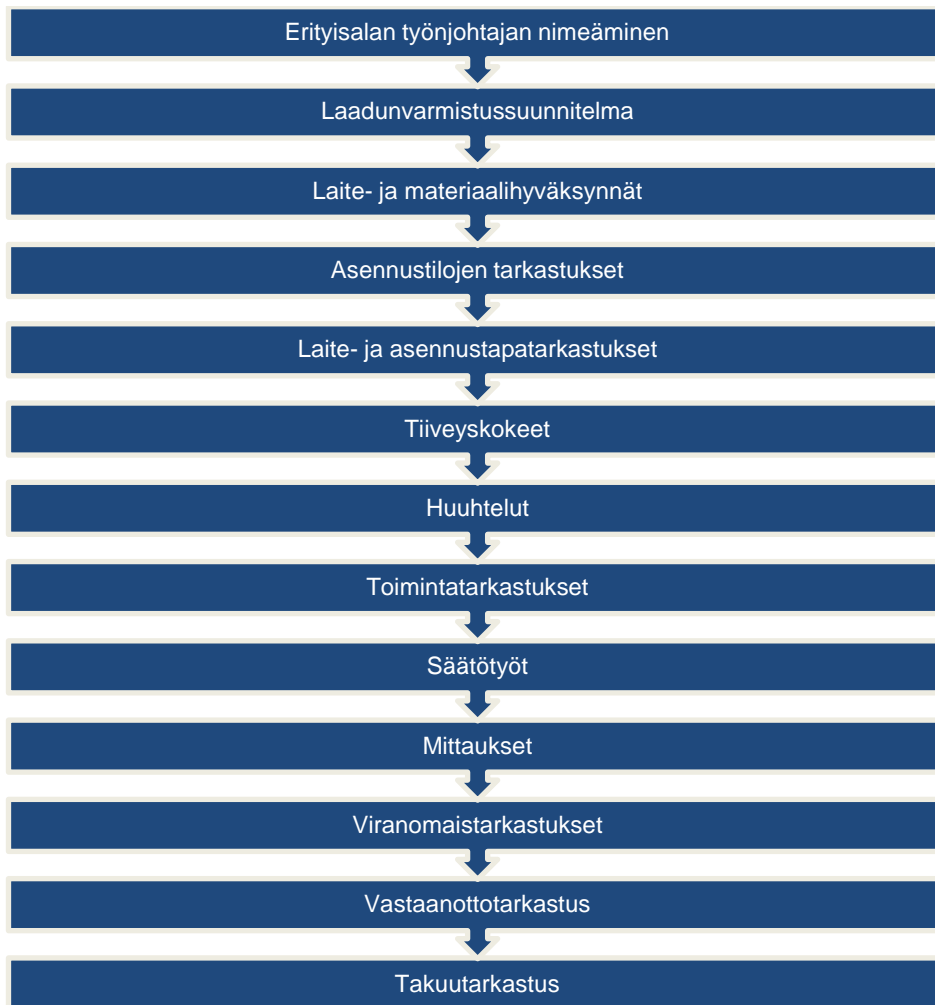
Erityisalan työnjohtajan nimeäminen

Laadunvarmistussuunnitelma

Laite- ja materiaalihyväksynnät

Asennustilojen tarkastukset

Laite- ja asennustapatarkastukset

Tiiveyskokeet

Huuhtelut

Toimintatarkastukset

Säätötyöt

Mittaukset

Viranomaistarkastukset

Vastaanottotarkastus

Takuutarkastus